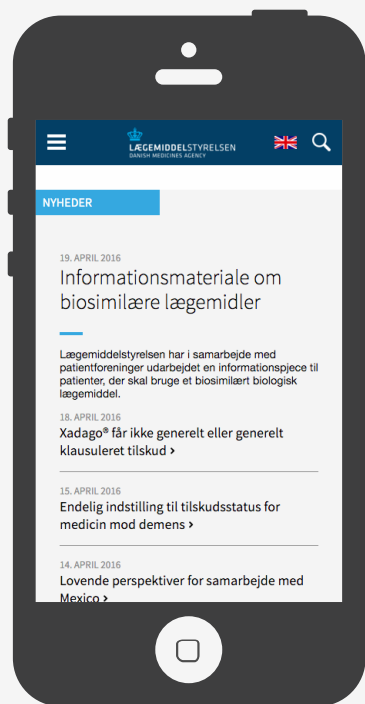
LÆGEMIDDELSTYRELSEN
DANISH MEDICINES AGENCY

NYHEDER

19. APRIL 2016

Informationsmateriale om biosimilære lægemidler

Lægemiddelstyrelsen har i samarbejde med patientforeninger udarbejdet en informationspjece til patienter, der skal bruge et biosimilært biologisk lægemiddel.

18. APRIL 2016

Xadago® får ikke generelt eller generelt klausuleret tilskud ›

15. APRIL 2016

Endelig indstilling til tilskudsstatus for medicin mod demens ›

14. APRIL 2016

Lovende perspektiver for samarbejde med Mexico ›